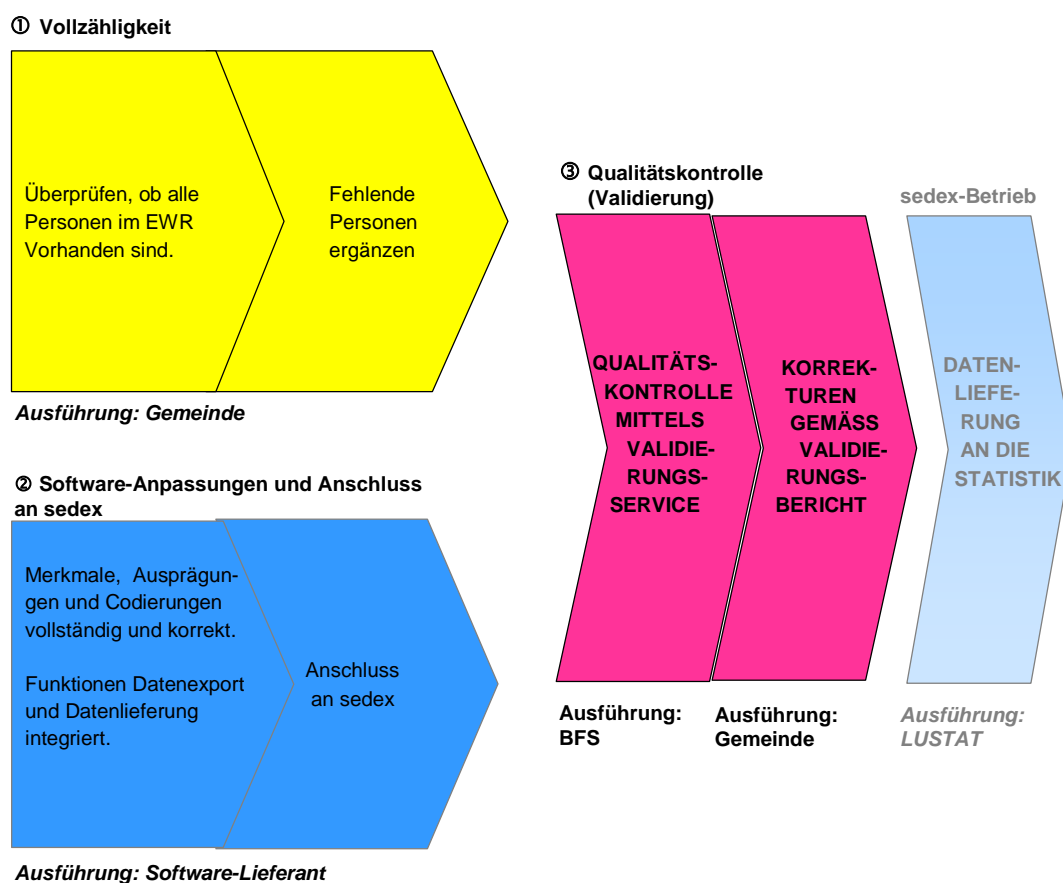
① Vollzähligkeit

Überprüfen, ob alle Personen im EWR Vorhanden sind.

Fehlende Personen ergänzen

Ausführung: Gemeinde

② Software-Anpassungen und Anschluss an sedex

Merkmale, Ausprägungen und Codierungen vollständig und korrekt.

Funktionen Datenexport und Datenlieferung integriert.

Anschluss an sedex

Ausführung: Software-Lieferant

③ Qualitätskontrolle (Validierung)

QUALITÄTSKONTROLLE MITTELS VALIDIERUNGSSERVICE

KORREKTUREN GEMÄSS VALIDIERUNGSBERICHT

Ausführung: BFS

Ausführung: Gemeinde

sedex-Betrieb

DATENLIEFERUNG AN DIE STATISTIK

Ausführung: LUSTAT